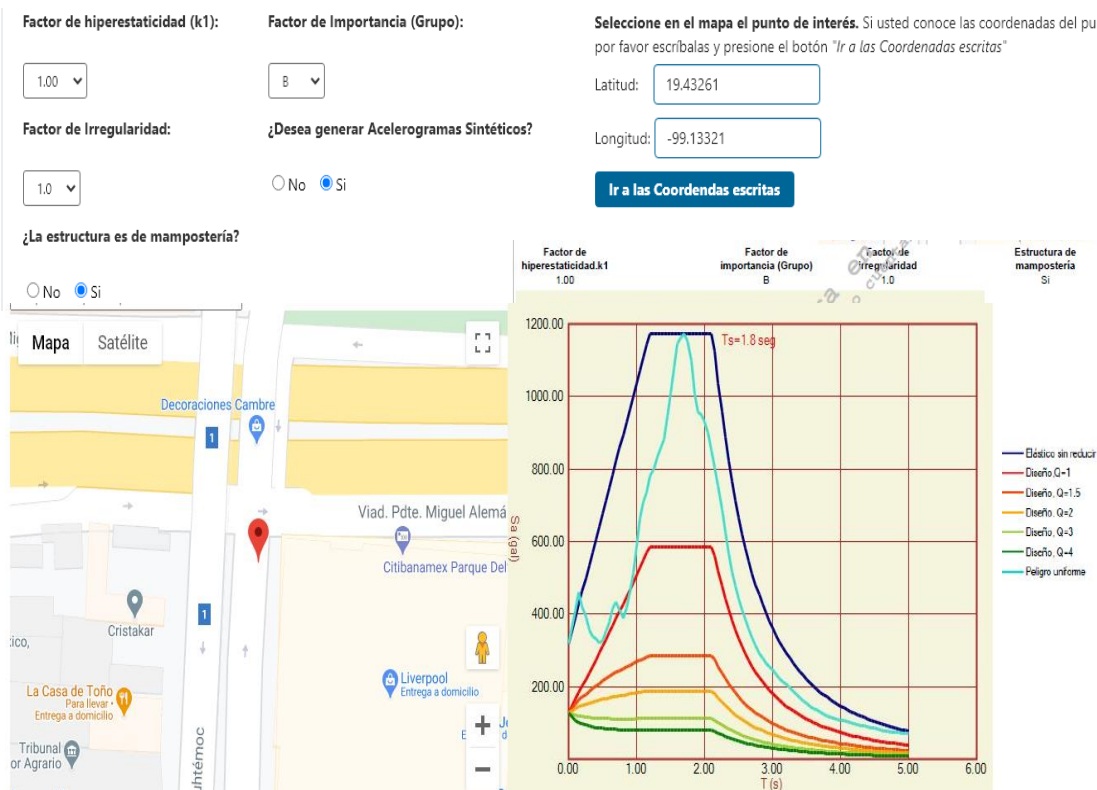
Factor de hiperestaticidad (k1):

1.00

Factor de Importancia (Grupo):

B

Seleccione en el mapa el punto de interés. Si usted conoce las coordenadas del pu por favor escríbalas y presione el botón "Ir a las Coordenadas escritas"

Latitud: 19.43261

Longitud: -99.13321

Ir a las Coordendas escritas

Factor de Irregularidad:

1.0

¿Desea generar Acelerogramas Sintéticos?

No Si

¿La estructura es de mampostería?

No Si

Mapa Satélite

Decoraciones Cambre

Viad. Pdte. Miguel Alemá

Citibanamex Parque Del

Cristakar

La Casa de Toño
Para llevar · Entrega a domicilio

Liverpool
Entrega a domicilio

Tribunal or Agrario

uhtémoc

| Factor de hiperestaticidad.k1 | Factor de importancia (Grupo) | Factor de Irregularidad | Estructura de mampostería |
|---|---|---|---|
| 1.00 | B | 1.0 | Si |

Ts=1.8 seg

Sa (gal)

1200.00
1000.00
800.00
600.00
400.00
200.00

0.00 1.00 2.00 3.00 4.00 5.00 6.00
T (s)

Elástico sin reducir
Diseño, Q=1
Diseño, Q=1.5
Diseño, Q=2
Diseño, Q=3
Diseño, Q=4
Peligro uniforme